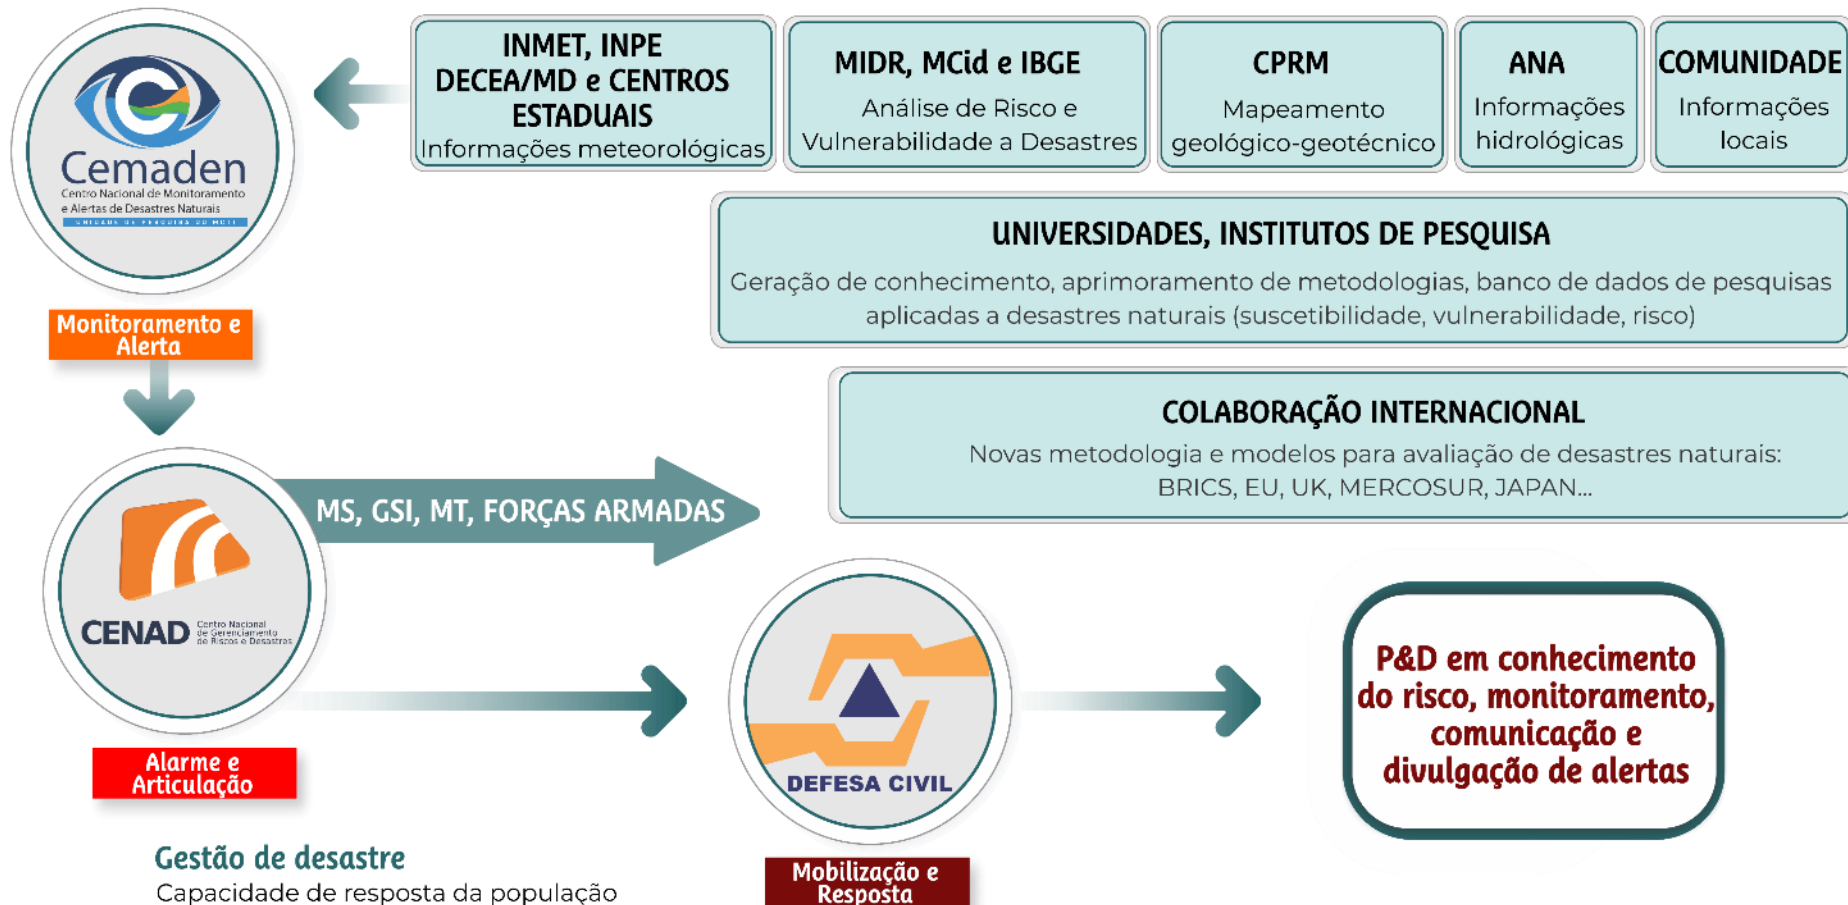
Cemaden
Centro Nacional de Monitoramento e Alertas de Desastres Naturais

INMET, INPE DECEA/MD e CENTROS ESTADUAIS
Informações meteorológicas

MIDR, MCid e IBGE
Análise de Risco e Vulnerabilidade a Desastres

CPRM
Mapeamento geológico-geotécnico

ANA
Informações hidrológicas

COMUNIDADE
Informações locais

UNIVERSIDADES, INSTITUTOS DE PESQUISA
Geração de conhecimento, aprimoramento de metodologias, banco de dados de pesquisas aplicadas a desastres naturais (suscetibilidade, vulnerabilidade, risco)

Monitoramento e Alerta

COLABORAÇÃO INTERNACIONAL
Novas metodologia e modelos para avaliação de desastres naturais: BRICS, EU, UK, MERCOSUR, JAPAN...

MS, GSI, MT, FORÇAS ARMADAS

CENAD Centro Nacional de Gerenciamento de Riscos e Desastres

DEFESA CIVIL

P&D em conhecimento do risco, monitoramento, comunicação e divulgação de alertas

Alarme e Articulação

Gestão de desastre
Capacidade de resposta da população

Mobilização e Resposta